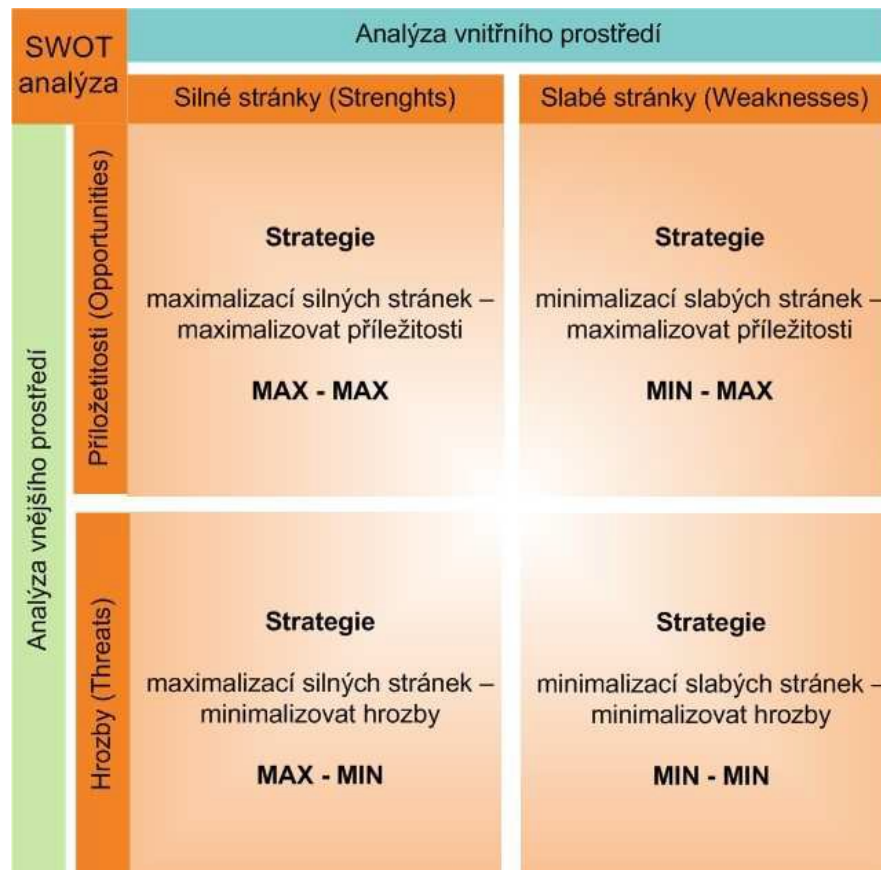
SWOT analýza

Analýza vnitřního prostředí

Silné stránky (Strenghts)

Slabé stránky (Weaknesses)

Analýza vnějšího prostředí

Příložetitosti (Opportunities)

Strategie

maximalizací silných stránek – maximalizovat příležitosti

MAX - MAX

Strategie

minimalizací slabých stránek – maximalizovat příležitosti

MIN - MAX

Hrozby (Threats)

Strategie

maximalizací silných stránek – minimalizovat hrozby

MAX - MIN

Strategie

minimalizací slabých stránek – minimalizovat hrozby

MIN - MIN